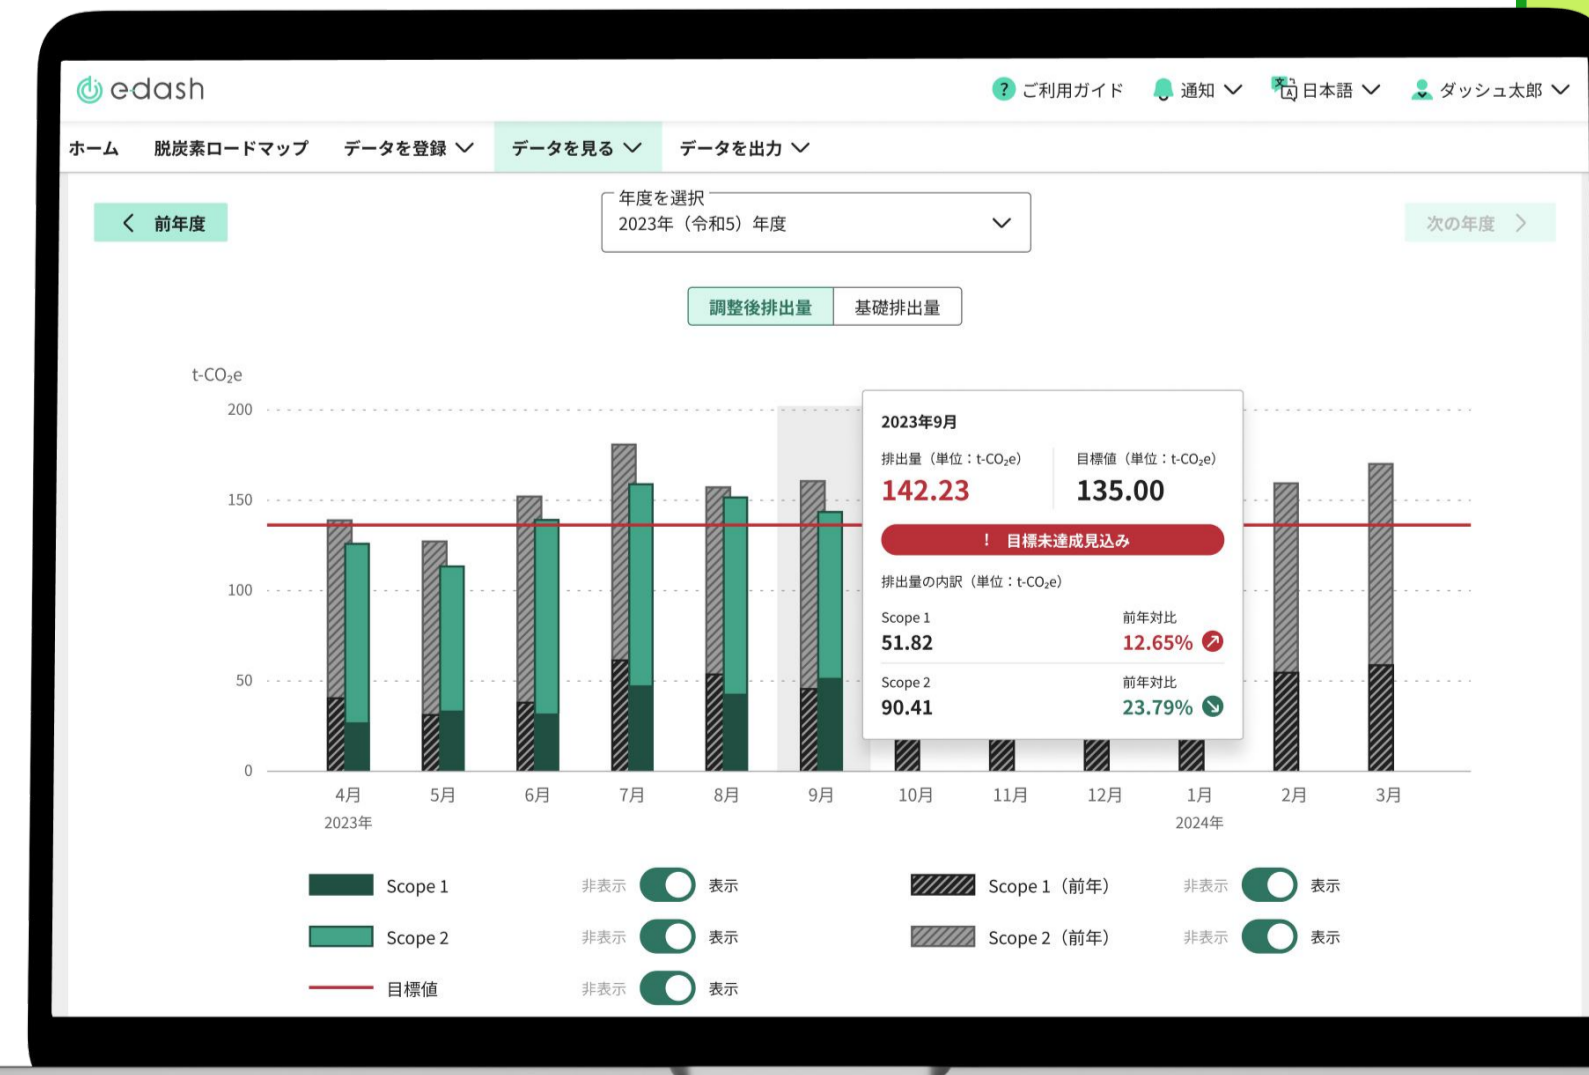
edash

ご利用ガイド　通知　日本語　ダッシュ太郎

ホーム　脱炭素ロードマップ　データを登録　データを見る　データを出力

前年度

年度を選択
2023年（令和5）年度

次の年度

調整後排出量　基礎排出量

$t\text{-}CO_2e$

200
150
100
50
0

2023年9月
排出量（単位：$t\text{-}CO_2e$）
142.23
目標値（単位：$t\text{-}CO_2e$）
135.00
！ 目標未達成見込み
排出量の内訳（単位：$t\text{-}CO_2e$）
Scope 1
51.82
前年対比
12.65%
Scope 2
90.41
前年対比
23.79%

4月
2023年
5月
6月
7月
8月
9月
10月
11月
12月
1月
2024年
2月
3月

Scope 1　非表示　表示
Scope 2　非表示　表示
目標値　非表示　表示
Scope 1（前年）　非表示　表示
Scope 2（前年）　非表示　表示